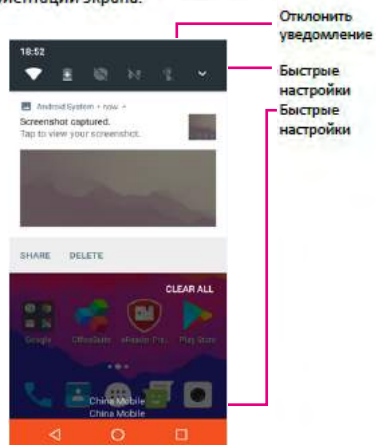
ориентации экрана.

18:52

Android System • now •
Screenshot captured.
Tap to view your screenshot.

SHARE DELETE

CLEAR ALL

Google OfficeSuite eReader Pre... Play Store

China Mobile
China Mobile

Отклонить уведомление

Быстрые настройки

Быстрые настройки